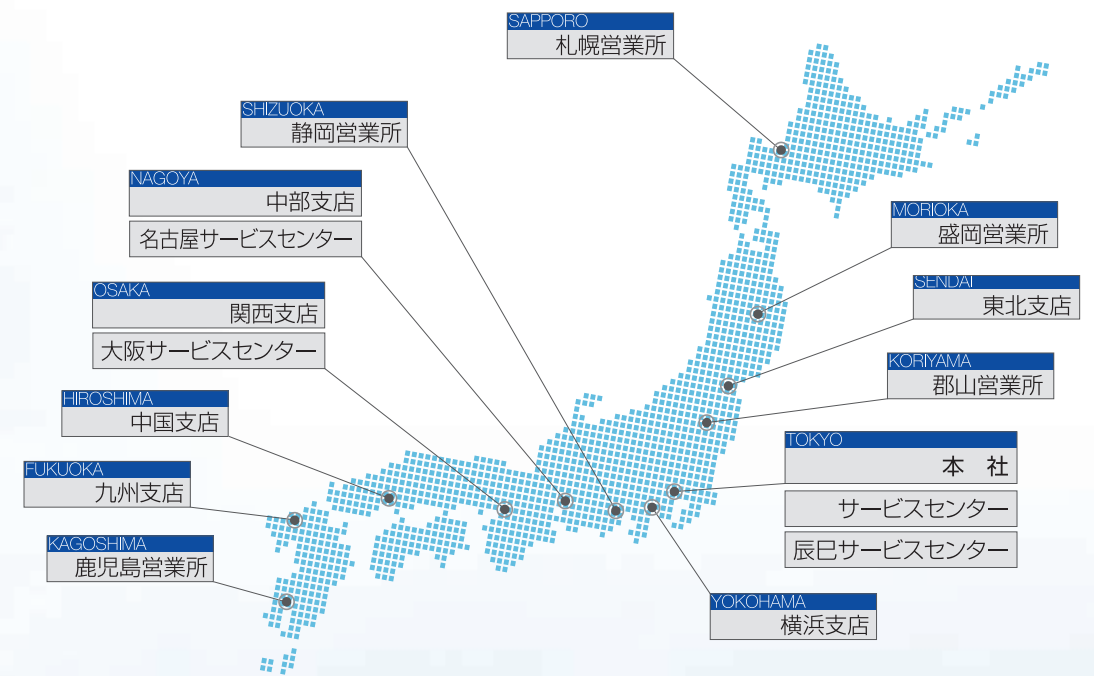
SAPPORO
札幌営業所

SHIZUOKA
静岡営業所

NAGOYA
中部支店
名古屋サービスセンター

OSAKA
関西支店
大阪サービスセンター

HIROSHIMA
中国支店

FUKUOKA
九州支店

KAGOSHIMA
鹿児島営業所

MORIOKA
盛岡営業所

SENDAI
東北支店

KORIYAMA
郡山営業所

TOKYO
本 社
サービスセンター
辰巳サービスセンター

YOKOHAMA
横浜支店